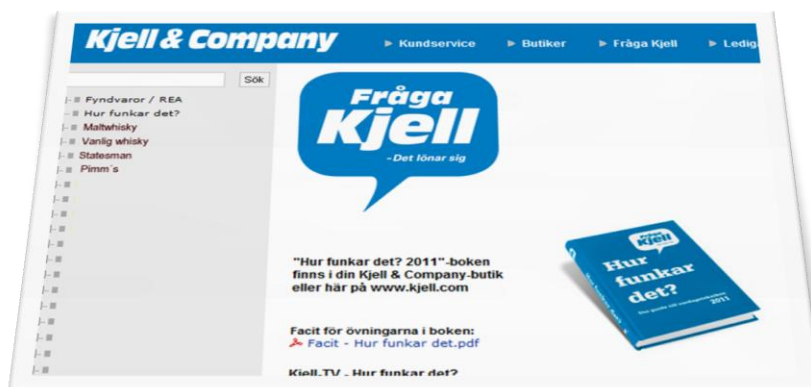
Kjell & Company

► Kundservice ► Butiker ► Fråga Kjell ► Ledig

Sök

Fyndvaror / REA
Hur funkar det?
Maltwhisky
Vanlig whisky
Statesman
Pimm´s

Fråga Kjell
-Det lönar sig

"Hur funkar det? 2011"-boken finns i din Kjell & Company-butik eller här på www.kjell.com

Fråga Kjell
Hur funkar det?
2011

Facit för övningarna i boken:
Facit - Hur funkar det.pdf

Kjell-TV - Hur funkar det?